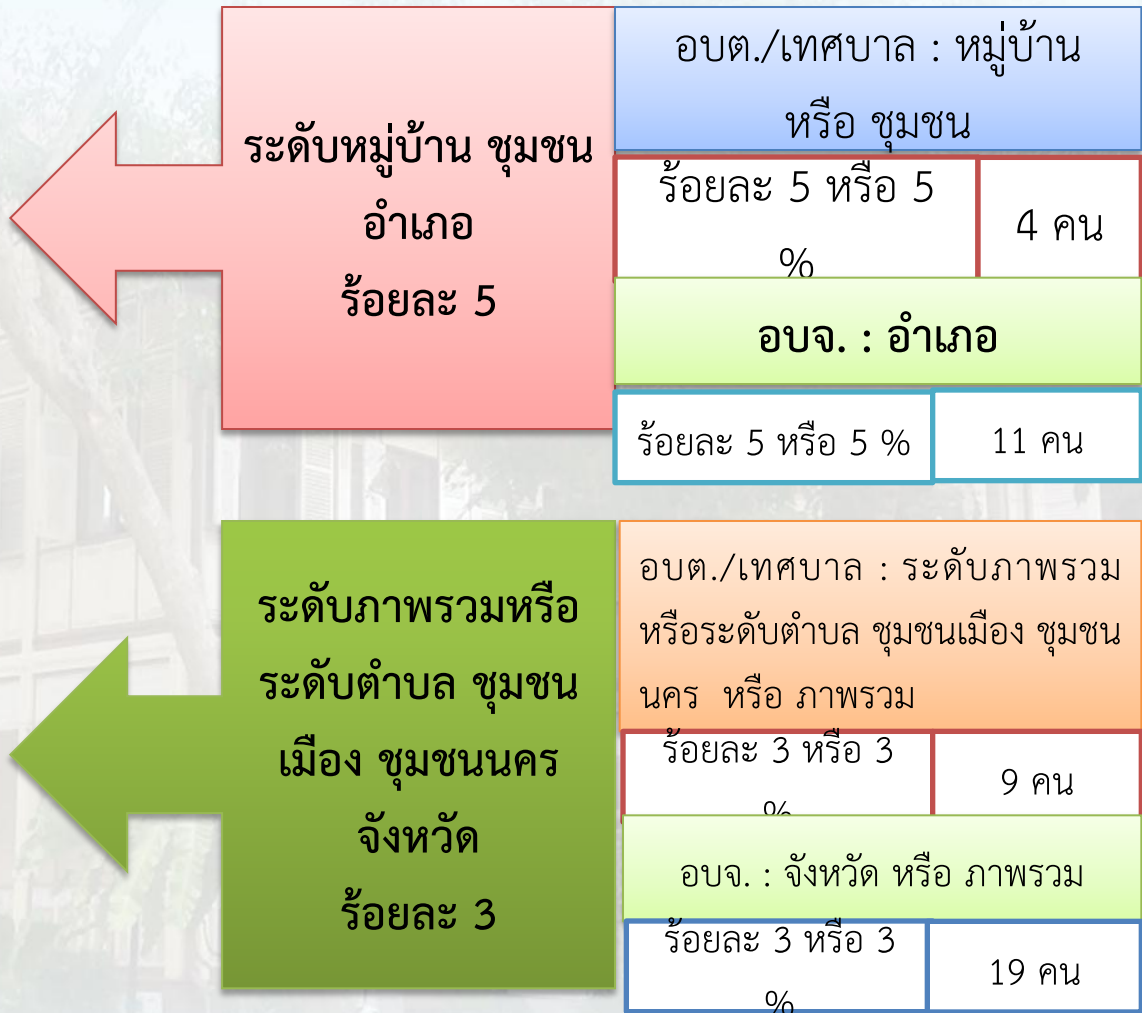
ระดับหมู่บ้าน ชุมชน อำเภอ ร้อยละ 5

อบต./เทศบาล : หมู่บ้าน หรือ ชุมชน

| ร้อยละ 5 หรือ 5 % | 4 คน |
|---|---|

อบจ. : อำเภอ

| ร้อยละ 5 หรือ 5 % | 11 คน |
|---|---|

ระดับภาพรวมหรือ ระดับตำบล ชุมชน เมือง ชุมชนนคร จังหวัด ร้อยละ 3

อบต./เทศบาล : ระดับภาพรวม หรือระดับตำบล ชุมชนเมือง ชุมชนนคร หรือ ภาพรวม

| ร้อยละ 3 หรือ 3 % | 9 คน |
|---|---|

อบจ. : จังหวัด หรือ ภาพรวม

| ร้อยละ 3 หรือ 3 % | 19 คน |
|---|---|